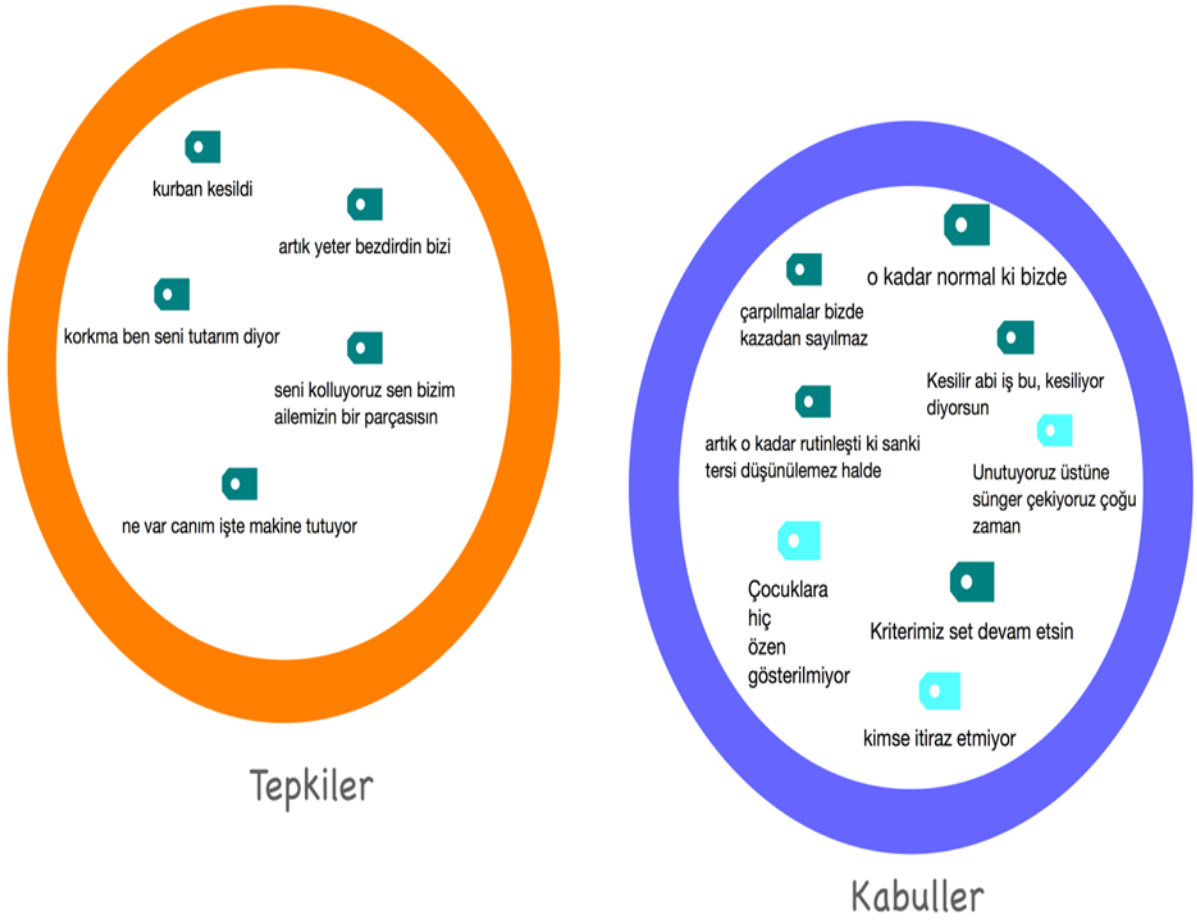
kurban kesildi

artık yeter bezdirdin bizi

korkma ben seni tutarım diyor

seni kolluyoruz sen bizim ailemizin bir parçasısın

ne var canım işte makine tutuyor

Tepkiler

o kadar normal ki bizde

çarpılmalar bizde kazadan sayılmaz

Kesilir abi iş bu, kesiliyor diyorsun

artık o kadar rutinleşti ki sanki tersi düşünülemez halde

Unutuyoruz üstüne sünger çekiyoruz çoğu zaman

Çocuklara hiç özen gösterilmiyor

Kriterimiz set devam etsin

kimse itiraz etmiyor

Kabuller